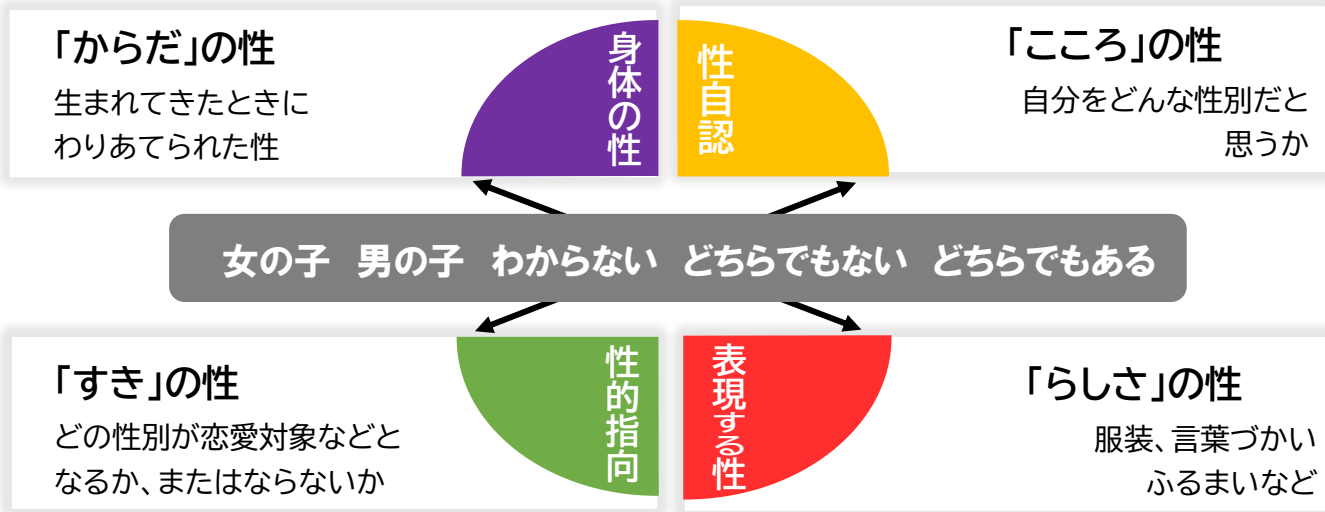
「からだ」の性
生まれてきたときに
わりあてられた性

身体の性

性自認

「こころ」の性
自分をどんな性別だと
思うか

女の子　男の子　わからない　どちらでもない　どちらでもある

「すき」の性
どの性別が恋愛対象などと
なるか、またはならないか

性的指向

表現する性

「らしさ」の性
服装、言葉づかい
ふるまいなど